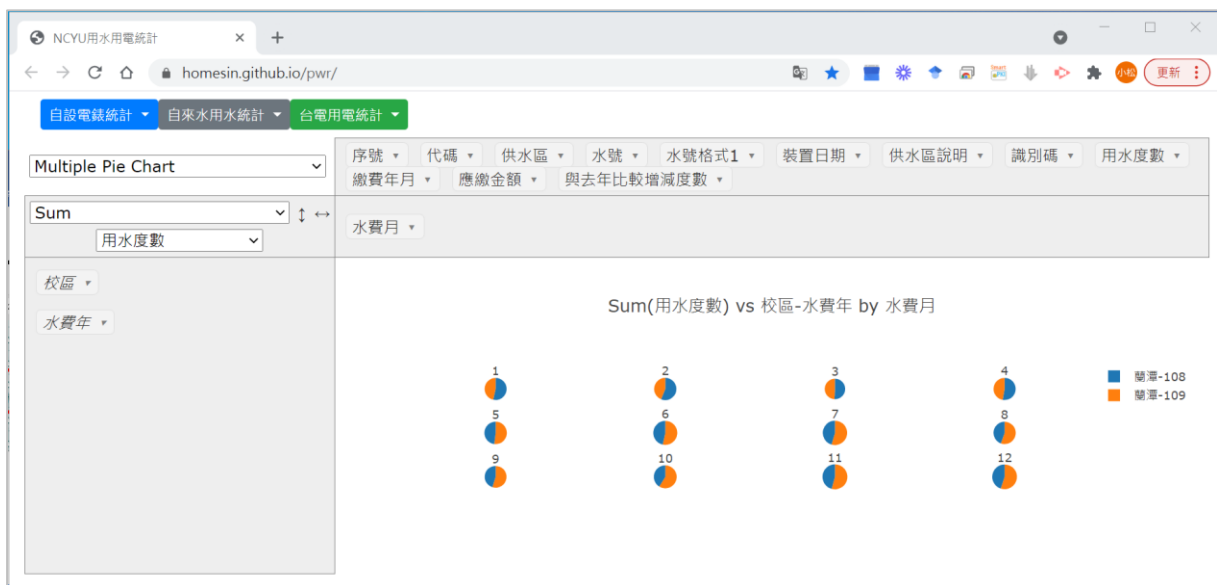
NCYU用水用電統計 ×

homesin.github.io/pwr/

小松 更新

自設電錶統計 ▾ 自來水用水統計 ▾ 台電用電統計 ▾

Multiple Pie Chart

序號 ▾ 代碼 ▾ 供水區 ▾ 水號 ▾ 水號格式1 ▾ 裝置日期 ▾ 供水區說明 ▾ 識別碼 ▾ 用水度數 ▾ 繳費年月 ▾ 應繳金額 ▾ 與去年比較增減度數 ▾

Sum ↕ ↔
用水度數

水費月 ▾

校區 ▾

水費年 ▾

Sum(用水度數) vs 校區-水費年 by 水費月

1 2 3 4
5 6 7 8
9 10 11 12

蘭潭-108
蘭潭-109